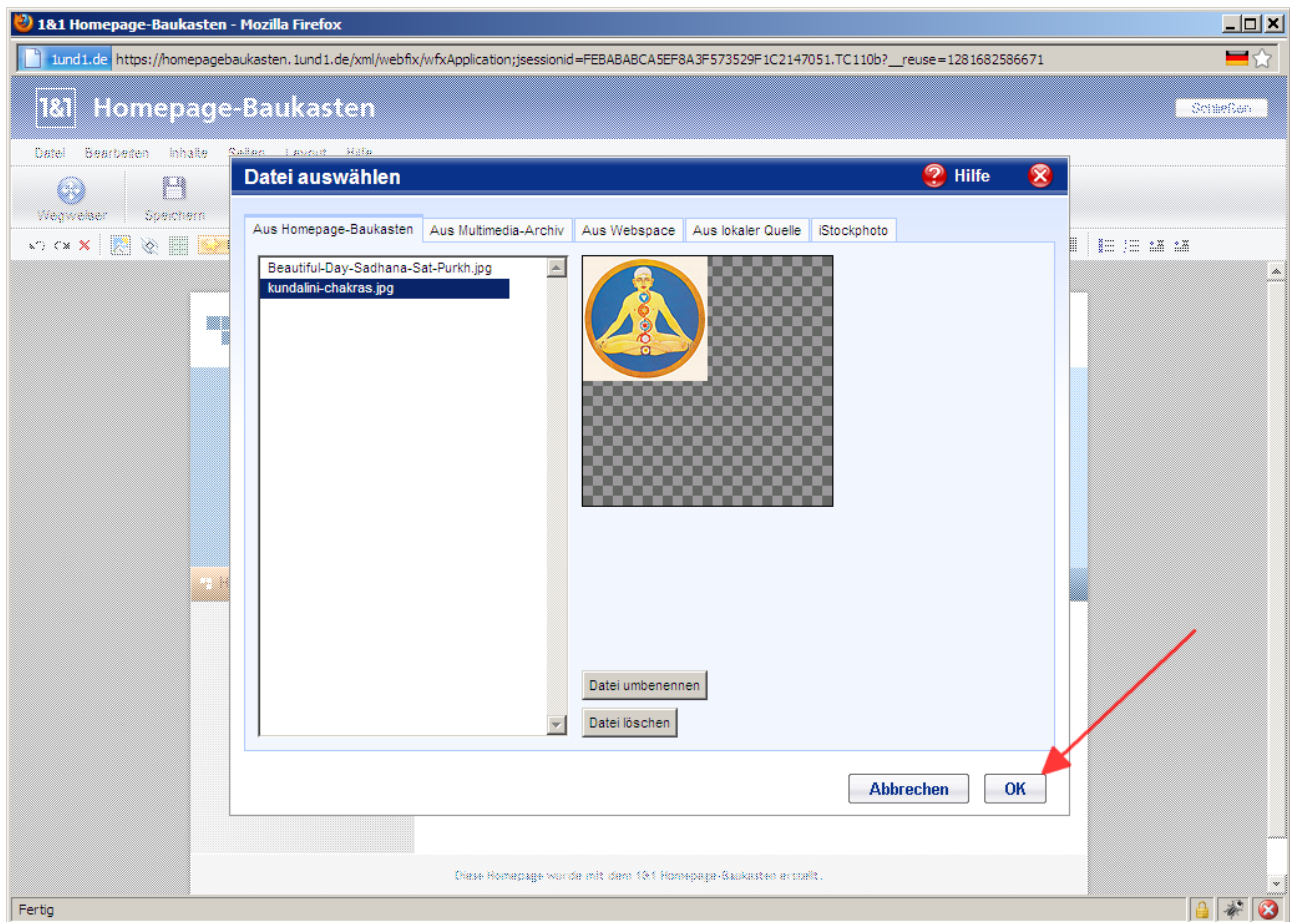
1&1 Homepage-Baukasten - Mozilla Firefox

1und1.de https://homepagebaukasten.1und1.de/xml/webfix/wfxApplication;jsessionid=FEBABABCA5EF8A3F573529F1C2147051.TC110b?__reuse=1281682586671

1&1 Homepage-Baukasten

Schließen

Datei Bearbeiten Inhalte Seiten Layout Hilfe

Wegweiser Speichern

Datei auswählen

Hilfe

Aus Homepage-Baukasten | Aus Multimedia-Archiv | Aus Webspace | Aus lokaler Quelle | iStockphoto

Beautiful-Day-Sadhana-Sat-Purkh.jpg
kundalini-chakras.jpg

Datei umbenennen

Datei löschen

Abbrechen

OK

Diese Homepage wurde mit dem 1&1 Homepage-Baukasten erstellt.

Fertig